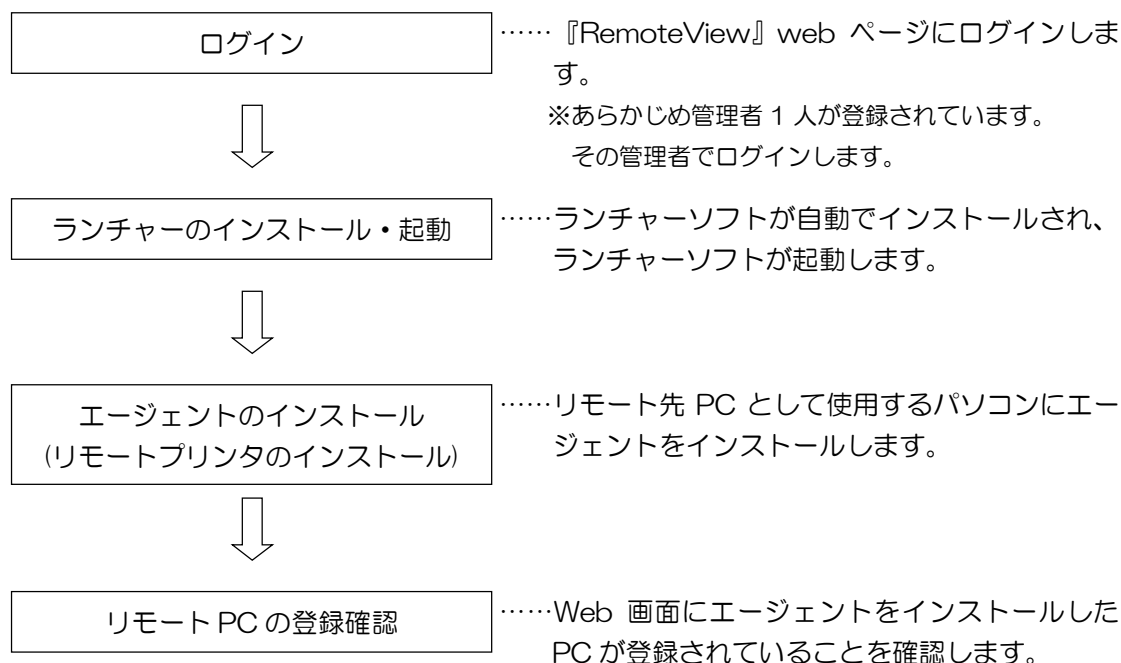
ログイン

……『RemoteView』web ページにログインします。

※あらかじめ管理者 1 人が登録されています。
その管理者でログインします。

ランチャーのインストール・起動

……ランチャーソフトが自動でインストールされ、ランチャーソフトが起動します。

エージェントのインストール
(リモートプリンタのインストール)

……リモート先 PC として使用するパソコンにエージェントをインストールします。

リモート PC の登録確認

……Web 画面にエージェントをインストールした PC が登録されていることを確認します。